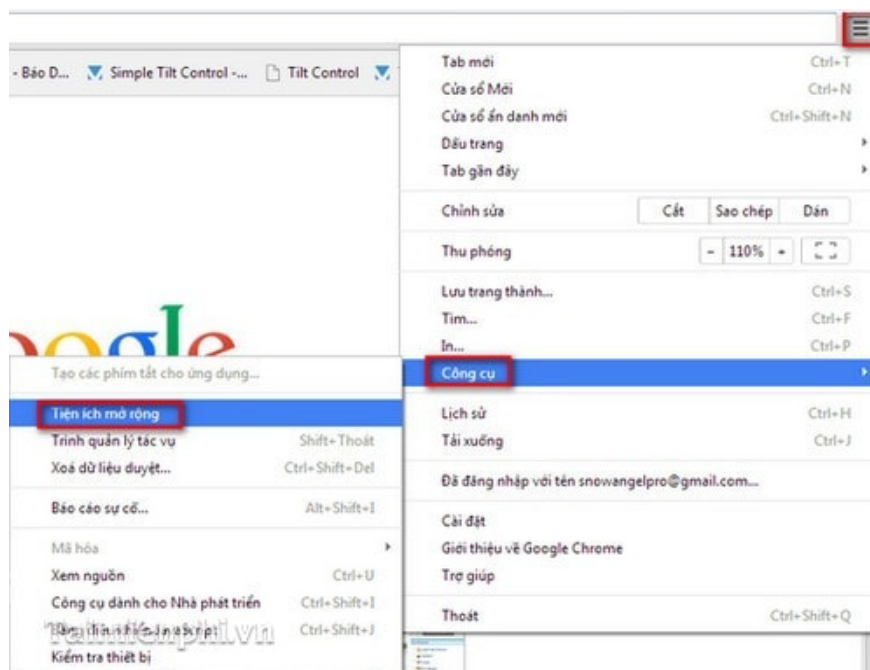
- Báo D... Simple Tilt Control -... Tilt Control

Tab mới Ctrl+T
Cửa sổ Mới Ctrl+N
Cửa sổ ẩn danh mới Ctrl+Shift+N
Dấu trang
Tab gần đây

Chỉnh sửa | Cắt | Sao chép | Dán

Thu phóng | - | 110% | +

Lưu trang thành... Ctrl+S
Tìm... Ctrl+F
In... Ctrl+P
Công cụ

Lịch sử Ctrl+H
Tải xuống Ctrl+J

Đã đăng nhập với tên snowangelpro@gmail.com...

Cài đặt
Giới thiệu về Google Chrome
Trợ giúp

Thoát Ctrl+Shift+Q

oogle

Tạo các phím tắt cho ứng dụng...

Tiện ích mở rộng
Trình quản lý tác vụ Shift+Thoát
Xoá dữ liệu duyệt... Ctrl+Shift+Del

Báo cáo sự cố... Alt+Shift+I

Mã hóa
Xem nguồn Ctrl+U
Công cụ dành cho Nhà phát triển Ctrl+Shift+I
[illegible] Ctrl+Shift+J
Kiểm tra thiết bị

Taimienphi.vn